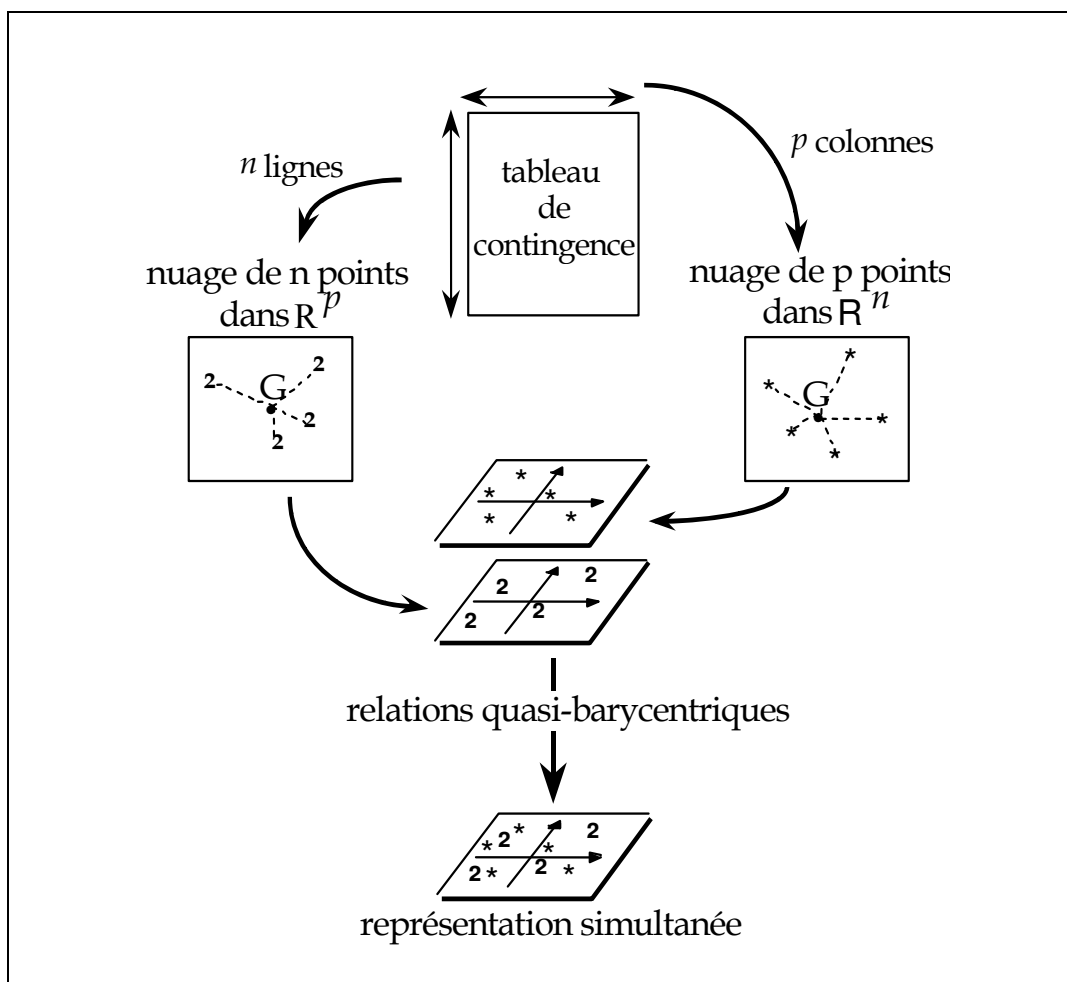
$p$ colonnes

$n$ lignes

tableau de contingence

nuage de n points dans $\mathbb{R}^p$

nuage de p points dans $\mathbb{R}^n$

2 G 2 2 2

* G * * * * *

* * * * *

2 2 2 2

relations quasi-barycentriques

* 2 * 2 * * 2 * 2 *

représentation simultanée